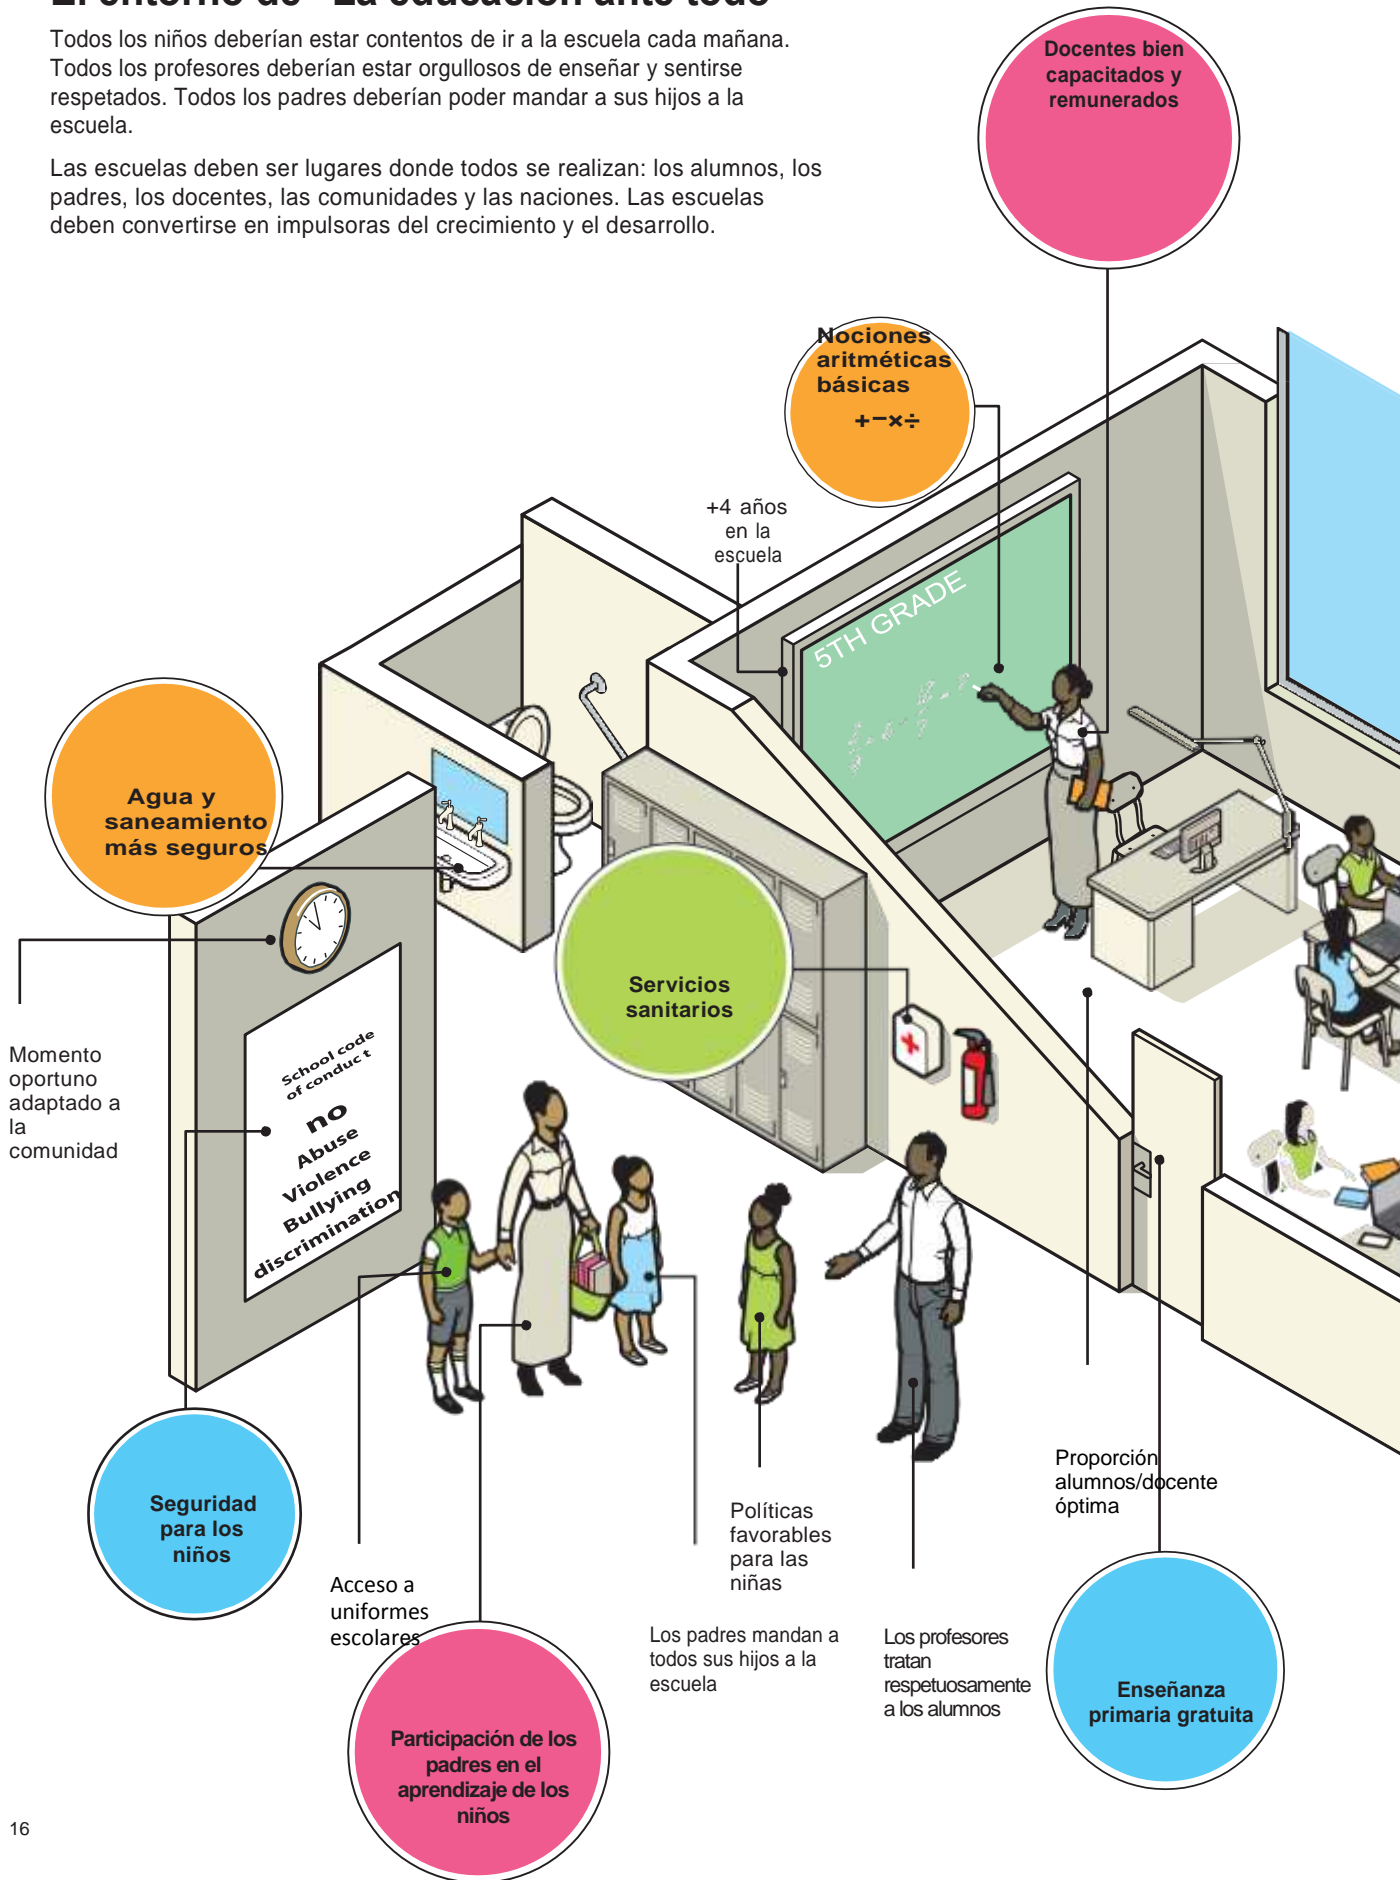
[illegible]

Todos los niños deberían estar contentos de ir a la escuela cada mañana. Todos los profesores deberían estar orgullosos de enseñar y sentirse respetados. Todos los padres deberían poder mandar a sus hijos a la escuela.

Las escuelas deben ser lugares donde todos se realizan: los alumnos, los padres, los docentes, las comunidades y las naciones. Las escuelas deben convertirse en impulsoras del crecimiento y el desarrollo.

Docentes bien capacitados y remunerados

Nociones aritméticas básicas
$+-\times\div$

+4 años en la escuela

5TH GRADE

Agua y saneamiento más seguros

Servicios sanitarios

Momento oportuno adaptado a la comunidad

School code of conduct
no
Abuse
Violence
Bullying
discrimination

Proporción alumnos/docente óptima

Seguridad para los niños

Acceso a uniformes escolares

Políticas favorables para las niñas

Los padres mandan a todos sus hijos a la escuela

Los profesores tratan respetuosamente a los alumnos

Enseñanza primaria gratuita

Participación de los padres en el aprendizaje de los niños

16